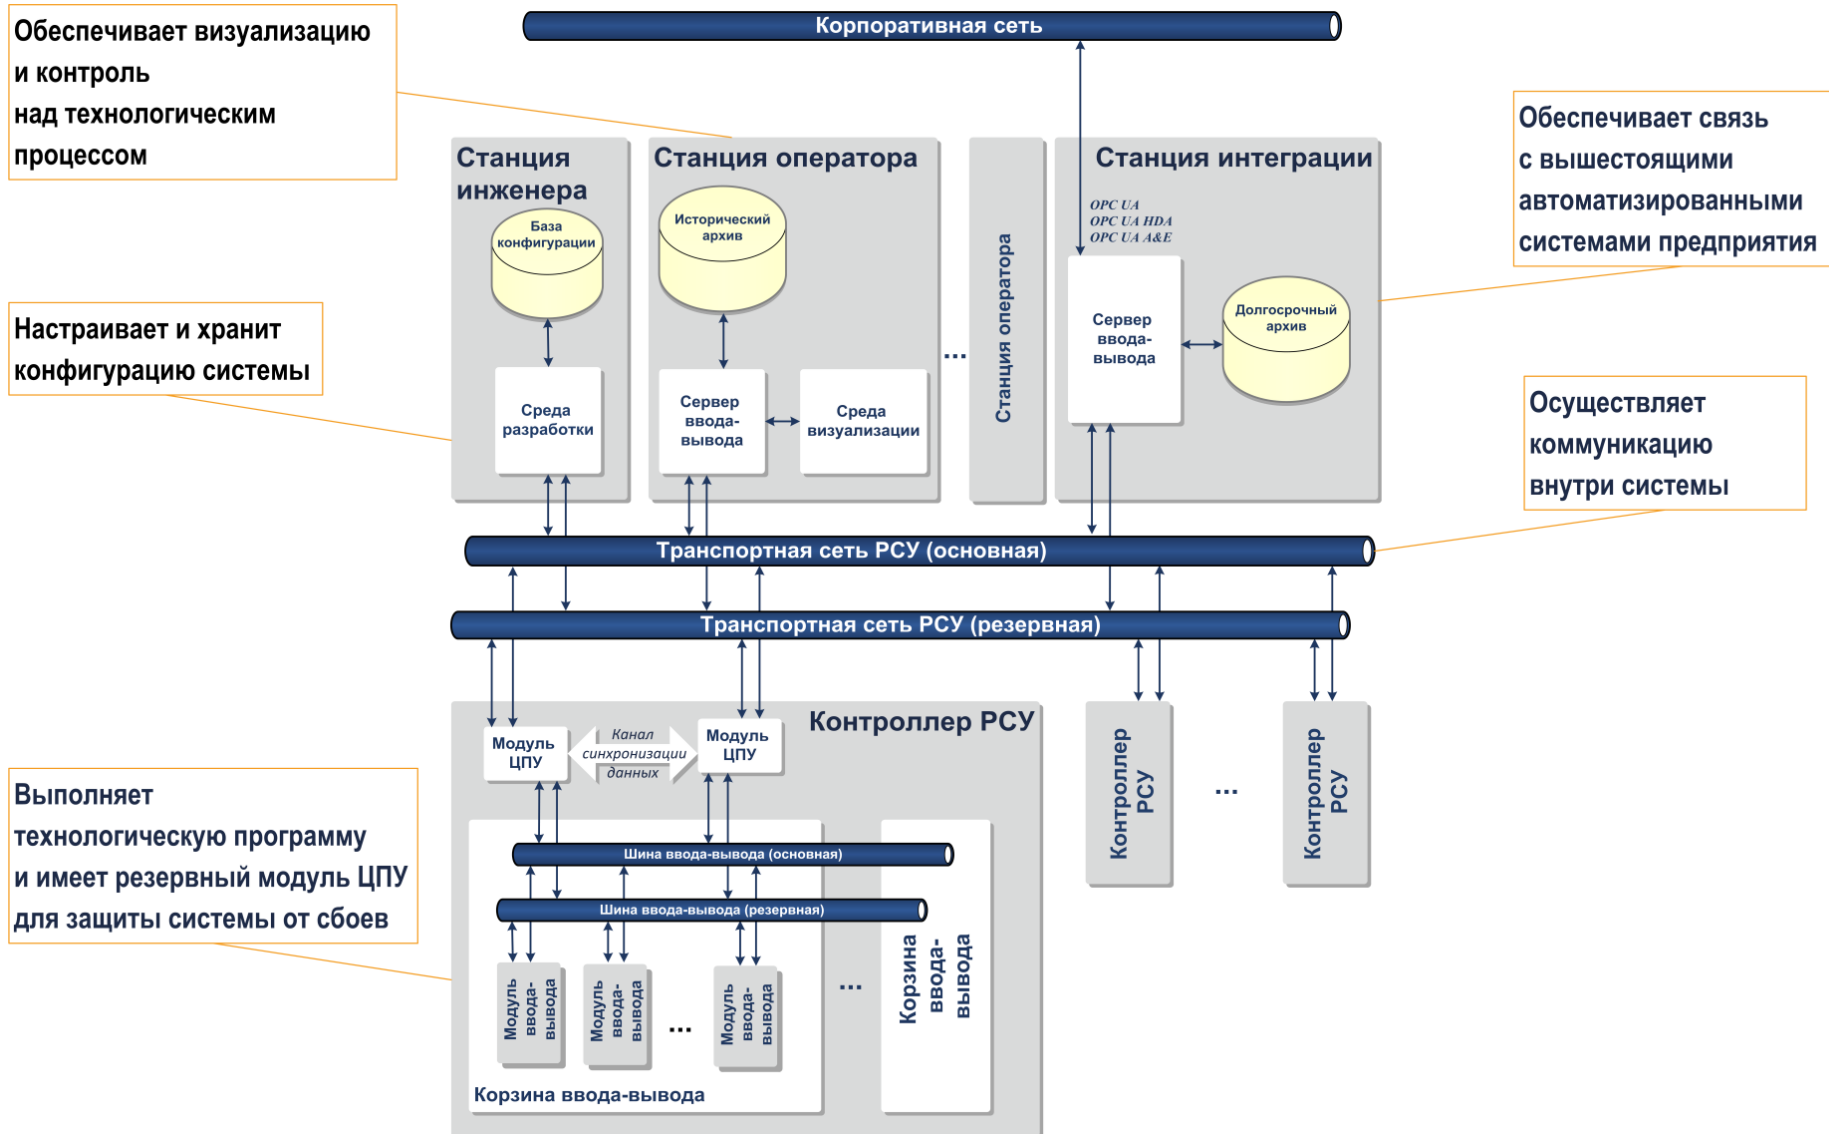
Обеспечивает визуализацию и контроль над технологическим процессом

Корпоративная сеть

Обеспечивает связь с вышестоящими автоматизированными системами предприятия

Станция инженера

База конфигурации

Среда разработки

Станция оператора

Исторический архив

Сервер ввода-вывода

Среда визуализации

...

Станция оператора

Станция интеграции

OPC UA
OPC UA HDA
OPC UA A&E

Сервер ввода-вывода

Долгосрочный архив

Настраивает и хранит конфигурацию системы

Осуществляет коммуникацию внутри системы

Транспортная сеть РСУ (основная)

Транспортная сеть РСУ (резервная)

Контроллер РСУ

Модуль ЦПУ

Канал синхронизации данных

Модуль ЦПУ

Контроллер РСУ

...

Контроллер РСУ

Выполняет технологическую программу и имеет резервный модуль ЦПУ для защиты системы от сбоев

Шина ввода-вывода (основная)

Шина ввода-вывода (резервная)

Модуль ввода-вывода

Модуль ввода-вывода

...

Модуль ввода-вывода

...

Корзина ввода-вывода

Корзина ввода-вывода